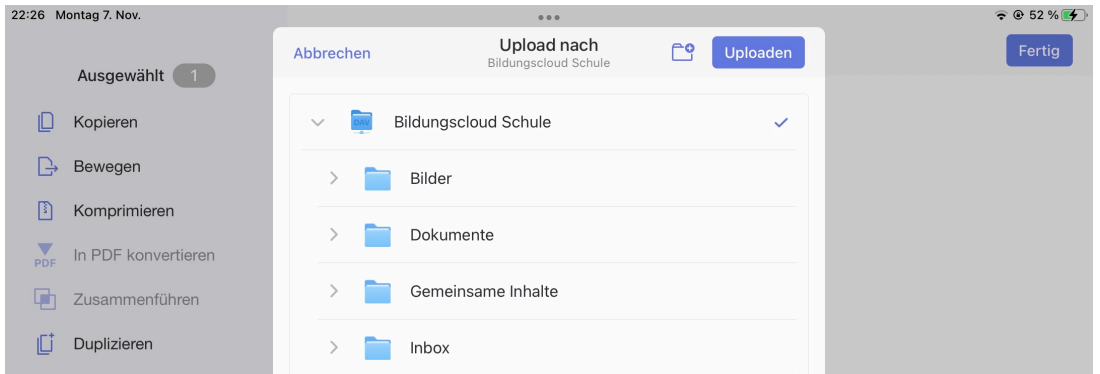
22:26 Montag 7. Nov.

52 %

Fertig

Ausgewählt 1

Kopieren

Bewegen

Komprimieren

PDF In PDF konvertieren

Zusammenführen

Duplizieren

Abbrechen

Upload nach
Bildungscloud Schule

Uploaden

DAV Bildungscloud Schule

Bilder

Dokumente

Gemeinsame Inhalte

Inbox